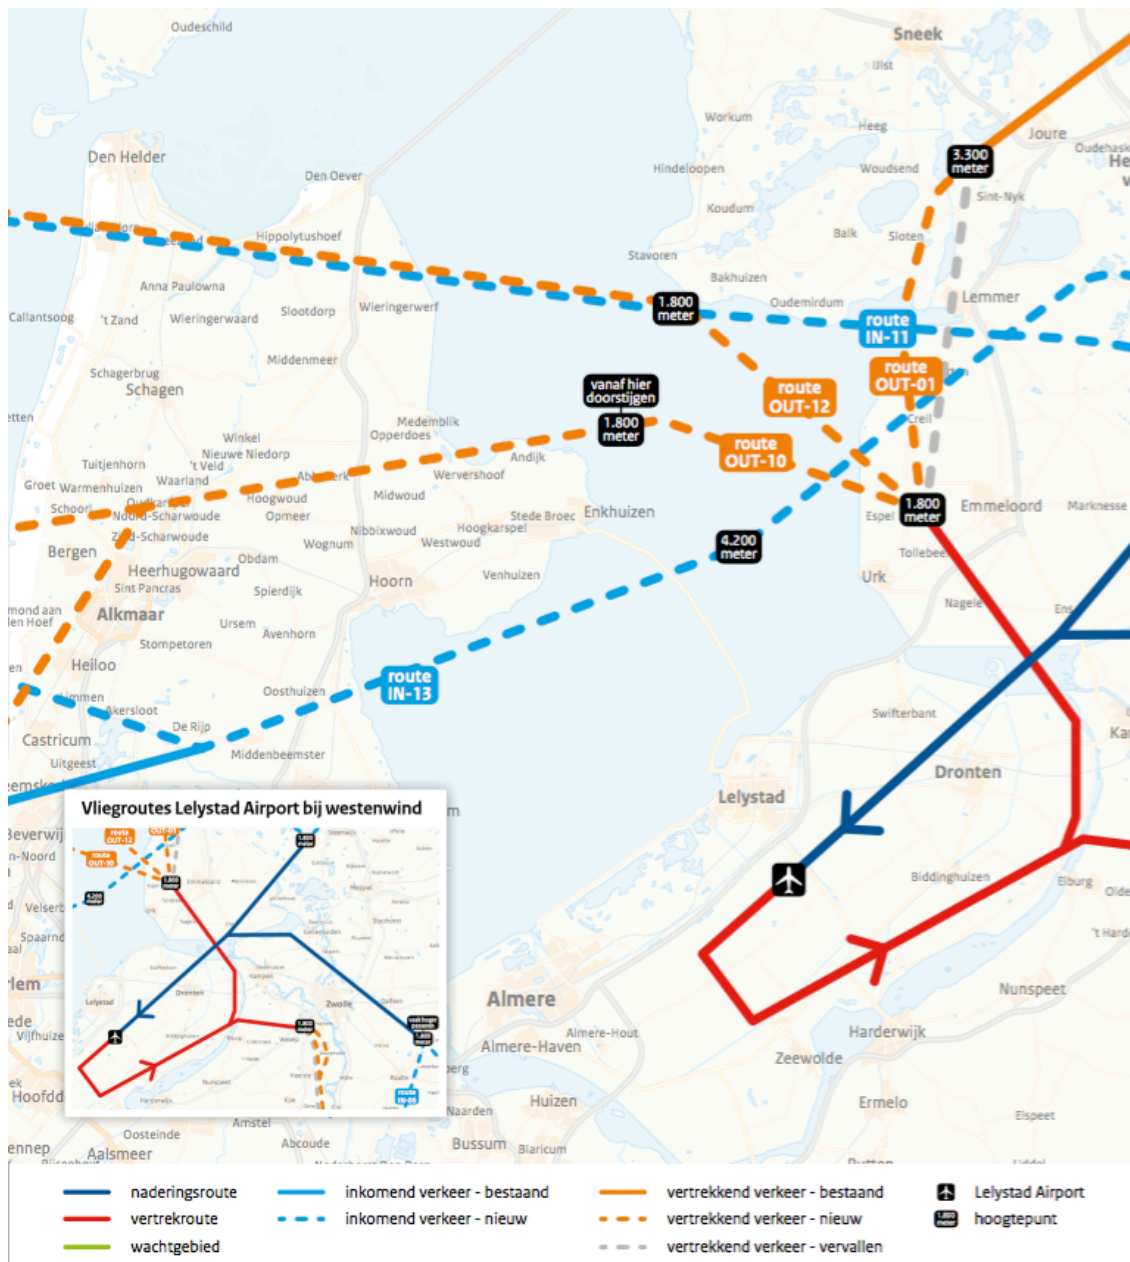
Oudeschild
Sneek
IJlst
Workum
Heeg
Joure
Oudehaske
Den Helder
Den Oever
Hindeloopen
Woudsend
3.300 meter
Sint-Nyk
Koudum
Balk
Sloten
Hippolytushoef
Stavoren
Bakhuizen
Lemmer
Anna Paulowna
Oudemirdum
1.800 meter
Callantsoog
't Zand
Wieringerwaard
Slootdorp
Wieringerwerf
route IN-11
Middenmeer
route OUT-01
Schagerbrug
Schagen
vanaf hier doorstijgen
route OUT-12
Medemblik
Opperdoes
1.800 meter
Creil
Winkel
Nieuwe Niedorp
't Veld
Andijk
route OUT-10
Tuitjenhorn
Waarland
Wervershoof
Groet
Warmenhuizen
Hoogwoud
Midwoud
1.800 meter
Emmeloord
Marknesse
Schoorl
Noord-Scharwoude
Opmeer
Stede Broec
Enkhuizen
Espel
Zuid-Scharwoude
Nibbixwoud
Hoogkarspel
Bergen
Obdam
Wognum
Westwoud
4.200 meter
Tollebeek
Heerhugowaard
Sint Pancras
Spierdijk
Hoorn
Venhuizen
Urk
Alkmaar
Ursem
Nagele
Avenhorn
Stompetoren
Heiloo
Oosthuizen
route IN-13
Akersloot
De Rijp
Swifterbant
Castricum
Middenbeemster
Uitgeest
Dronten
Vliegroutes Lelystad Airport bij westenwind
Lelystad
Biddinghuizen
Elburg
Almere
Almere-Hout
Almere-Haven
Harderwijk
Zeewolde
Nunspeet
Ermelo
Huizen
Naarden
Bussum
Blaricum
Oosteinde
Amstel
Abcoude
Aalsmeer
Epe
naderingsroute
vertrekroute
wachtgebied
inkomend verkeer - bestaand
inkomend verkeer - nieuw
vertrekkend verkeer - bestaand
vertrekkend verkeer - nieuw
vertrekkend verkeer - vervallen
Lelystad Airport
hoogtepunt